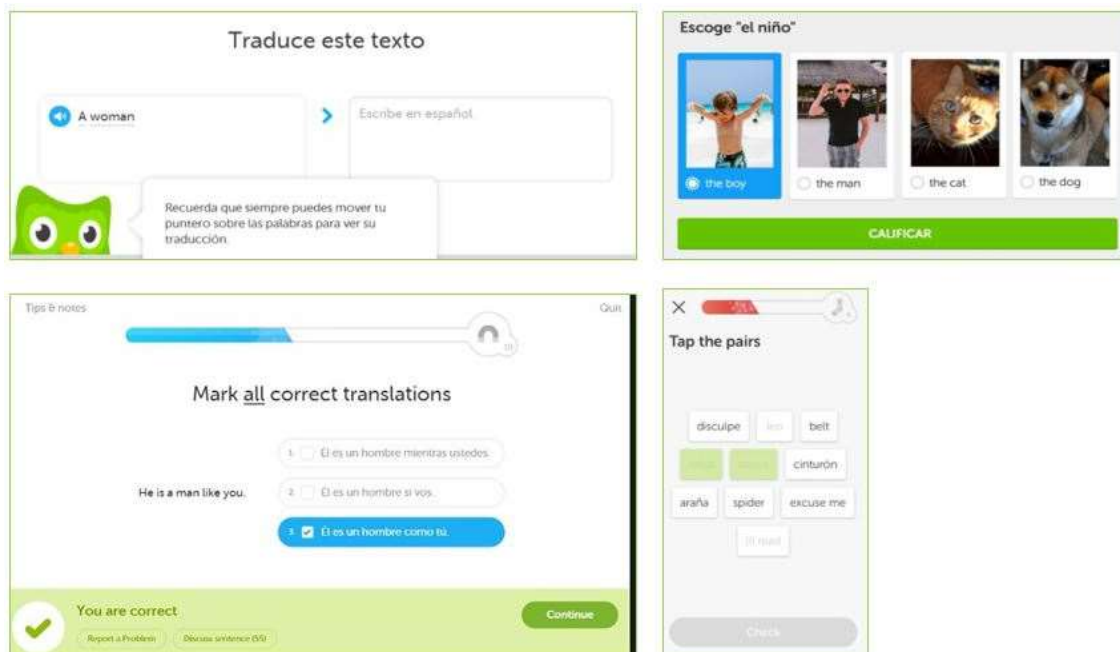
Traduce este texto

A woman

Escribe en español

Recuerda que siempre puedes mover tu puntero sobre las palabras para ver su traducción.

Escoge "el niño"

the boy

the man

the cat

the dog

CALIFICAR

Tips & notes

Quit

Mark all correct translations

He is a man like you.

1. Él es un hombre mientras ustedes.

2. Él es un hombre si vos.

3. Él es un hombre como tú.

You are correct

Report a Problem

Discuss sentence (10)

Continue

Tap the pairs

disculpe

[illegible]

belt

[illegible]

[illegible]

cinturón

araña

spider

excuse me

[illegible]

Check